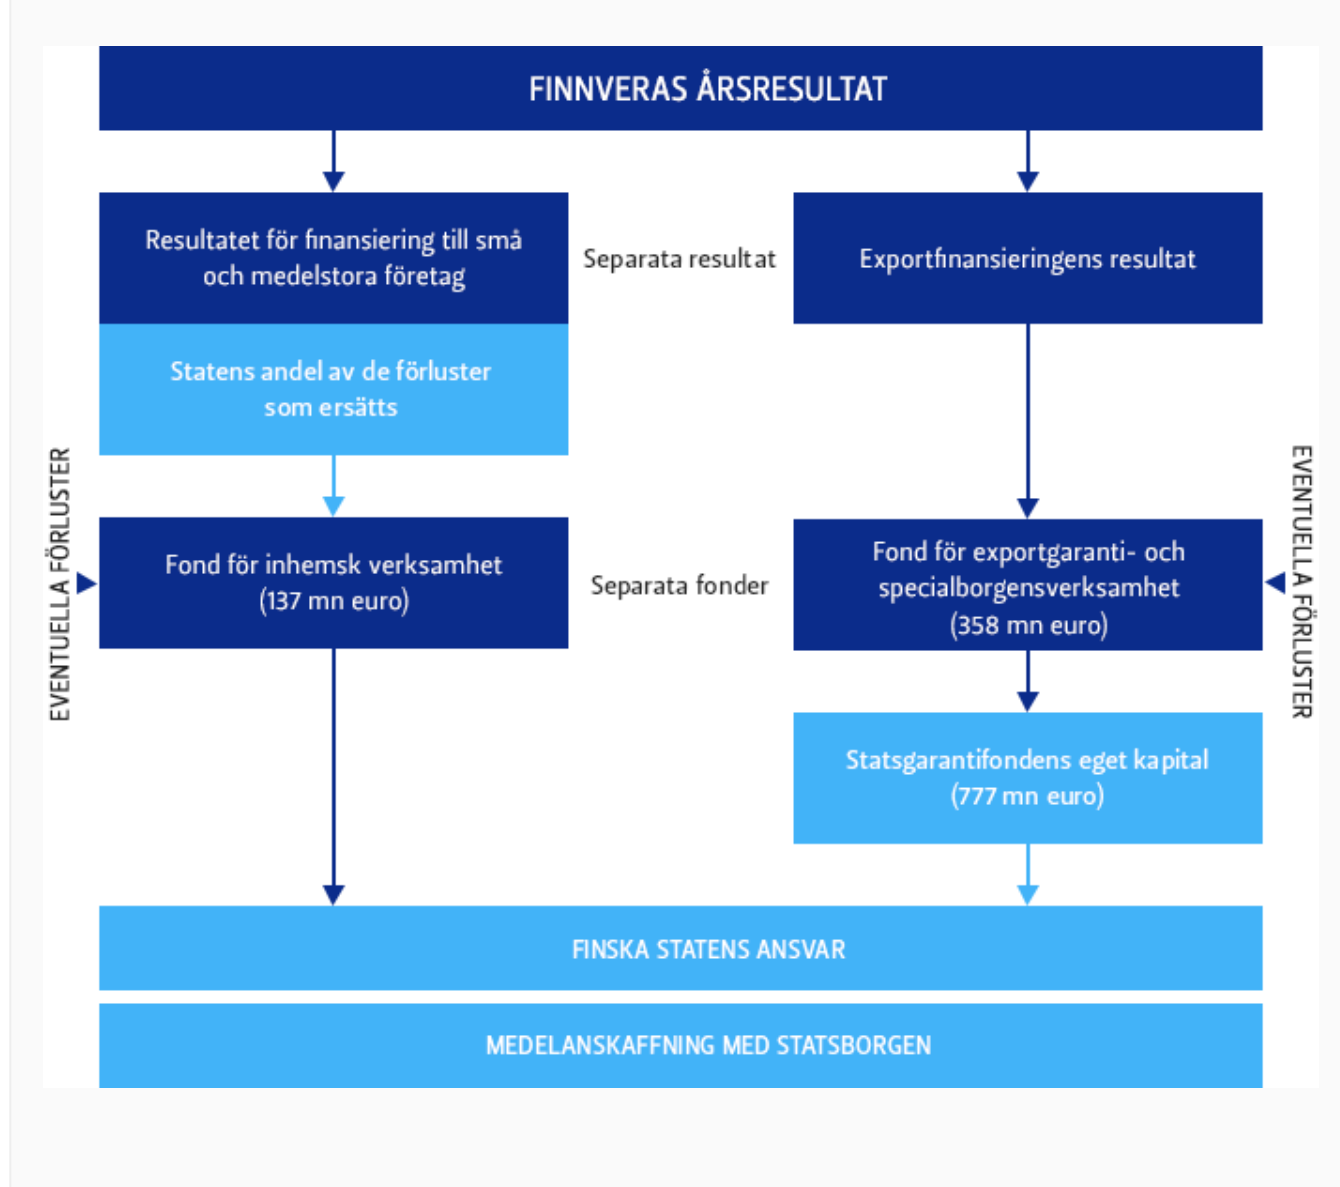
FINNVERAS ÅRSRESULTAT

Resultatet för finansiering till små och medelstora företag

Separata resultat

Exportfinansieringens resultat

Statens andel av de förluster som ersätts

EVENTUELLA FÖRLUSTER

Fond för inhemsk verksamhet (137 mn euro)

Separata fonder

Fond för exportgaranti- och specialborgensverksamhet (358 mn euro)

EVENTUELLA FÖRLUSTER

Statsgarantifondens eget kapital (777 mn euro)

FINSKA STATENS ANSVAR

MEDELANSKAFFNING MED STATSBORGEN